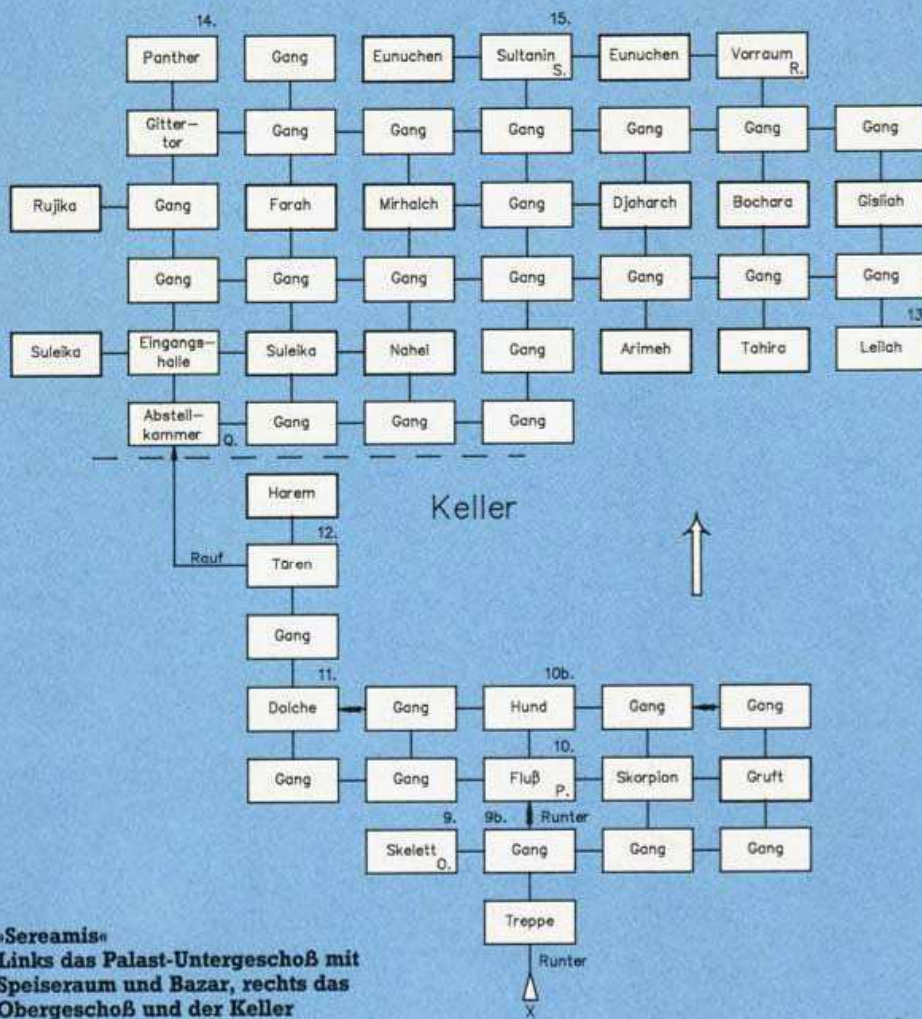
14.

15.

Panther

Gang

Eunuchen

Sultanin S.

Eunuchen

Vorraum R.

Gitter-tor

Gang

Gang

Gang

Gang

Gang

Gang

Rujika

Gang

Farah

Mirhalch

Gang

Djaharch

Bochara

Gisliah

Gang

Gang

Gang

Gang

Gang

Gang

Gang

13

Suleika

Eingangs-halle

Suleika

Nahel

Gang

Arimeh

Tahira

Leilah

Abstell-kammer Q.

Gang

Gang

Gang

Harem

Keller

12.

Rauf

Türen

Gang

11.

10b.

Dolche

Gang

Hund

Gang

Gang

10.

Gang

Gang

Fluß P.

Skorpion

Gruft

9.

9b.

Runter

Skelett O.

Gang

Gang

Gang

Treppe

Runter

X

»Sereamis«
Links das Palast-Untergeschoß mit Speiseraum und Bazar, rechts das Obergeschoß und der Keller